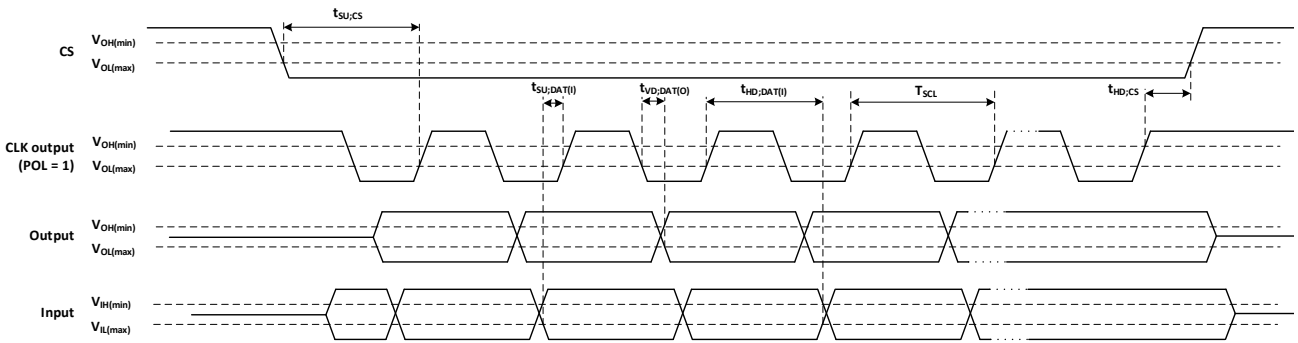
$t_{SU;CS}$

CS $V_{OH(min)}$ $V_{OL(max)}$

$t_{SU;DAT(I)}$ $t_{VD;DAT(O)}$ $t_{HD;DAT(I)}$ $T_{SCL}$ $t_{HD;CS}$

CLK output (POL = 1) $V_{OH(min)}$ $V_{OL(max)}$

Output $V_{OH(min)}$ $V_{OL(max)}$

Input $V_{IH(min)}$ $V_{IL(max)}$